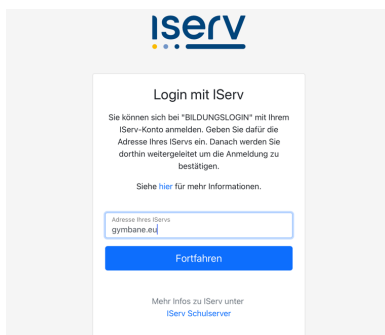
iserv

Login mit IServ

Sie können sich bei "BILDUNGSLOGIN" mit Ihrem IServ-Konto anmelden. Geben Sie dafür die Adresse Ihres IServs ein. Danach werden Sie dorthin weitergeleitet um die Anmeldung zu bestätigen.

Siehe hier für mehr Informationen.

Adresse Ihres IServs
gymbane.eu

Fortfahren

Mehr Infos zu IServ unter
IServ Schulserver